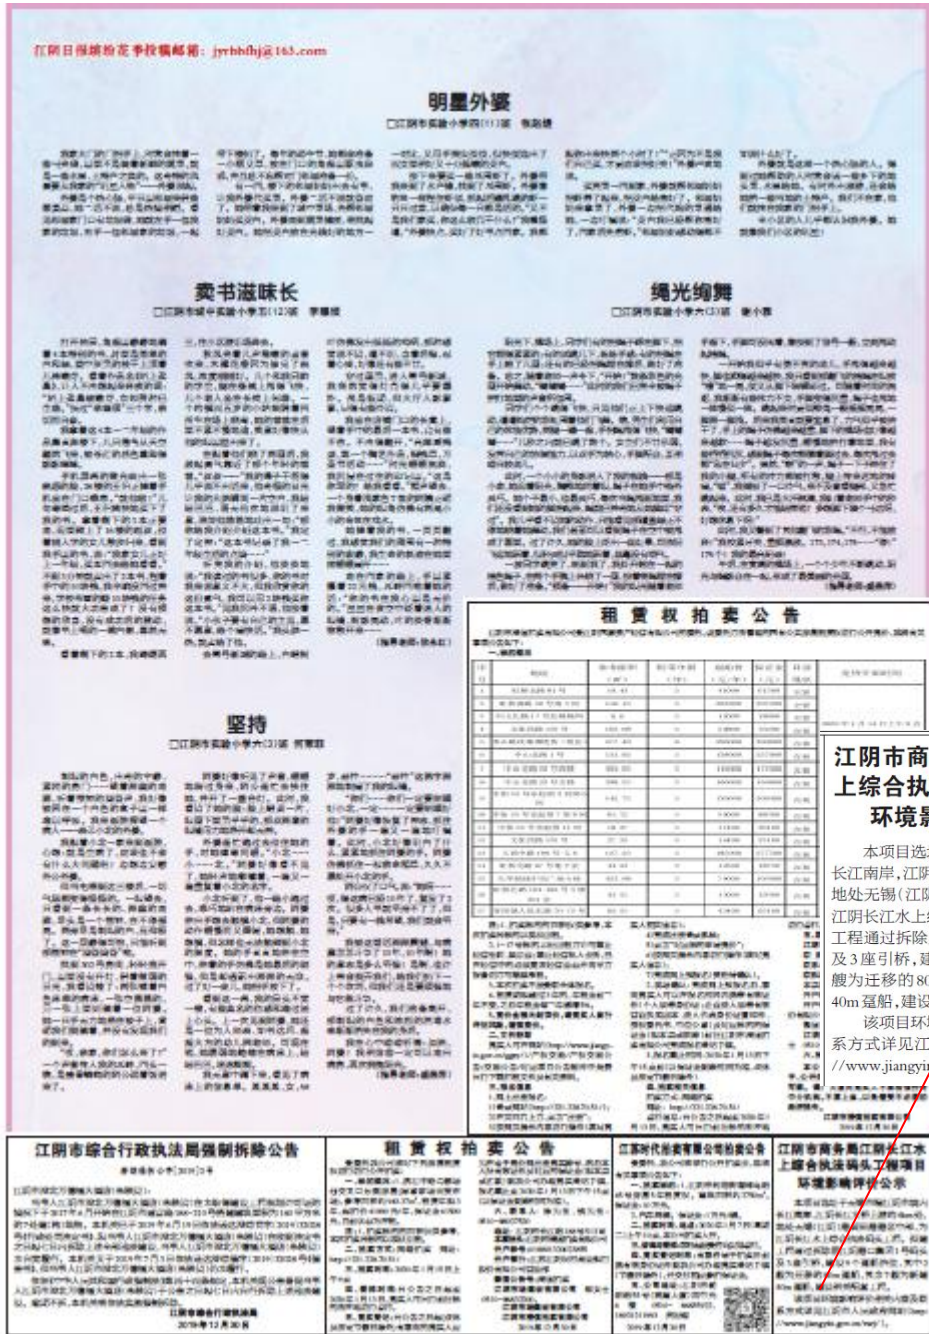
江阴日报副刊花季投稿邮箱：jyrbhdhj@163.com

明星外婆

□江阴市实验小学四(11)班 张韵轩

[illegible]

卖书滋味长

□江阴市城中实验小学五(12)班 李雅妮

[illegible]

绳光绚舞

□江阴市实验小学六(3)班 谢小薇

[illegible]

坚持

□江阴市实验小学六(3)班 何菁菲

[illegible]

租赁权拍卖公告

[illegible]

江阴市商
上综合执
环境影

本项目选
长江南岸,江阴
地处无锡(江阴
江阴长江水上综
工程通过拆除
及3座引桥,建
艘为迁移的80
40m趸船,建设
该项目环境
系方式详见江
//www.jiangyin

江阴市综合行政执法局强制拆除公告

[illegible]

江阴市综合行政执法局
2019年12月30日

租赁权拍卖公告

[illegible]

江苏时代拍卖有限公司拍卖公告

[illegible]

江阴市商务局江阴长江水上综合执法码头工程项目环境影响评价公示

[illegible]